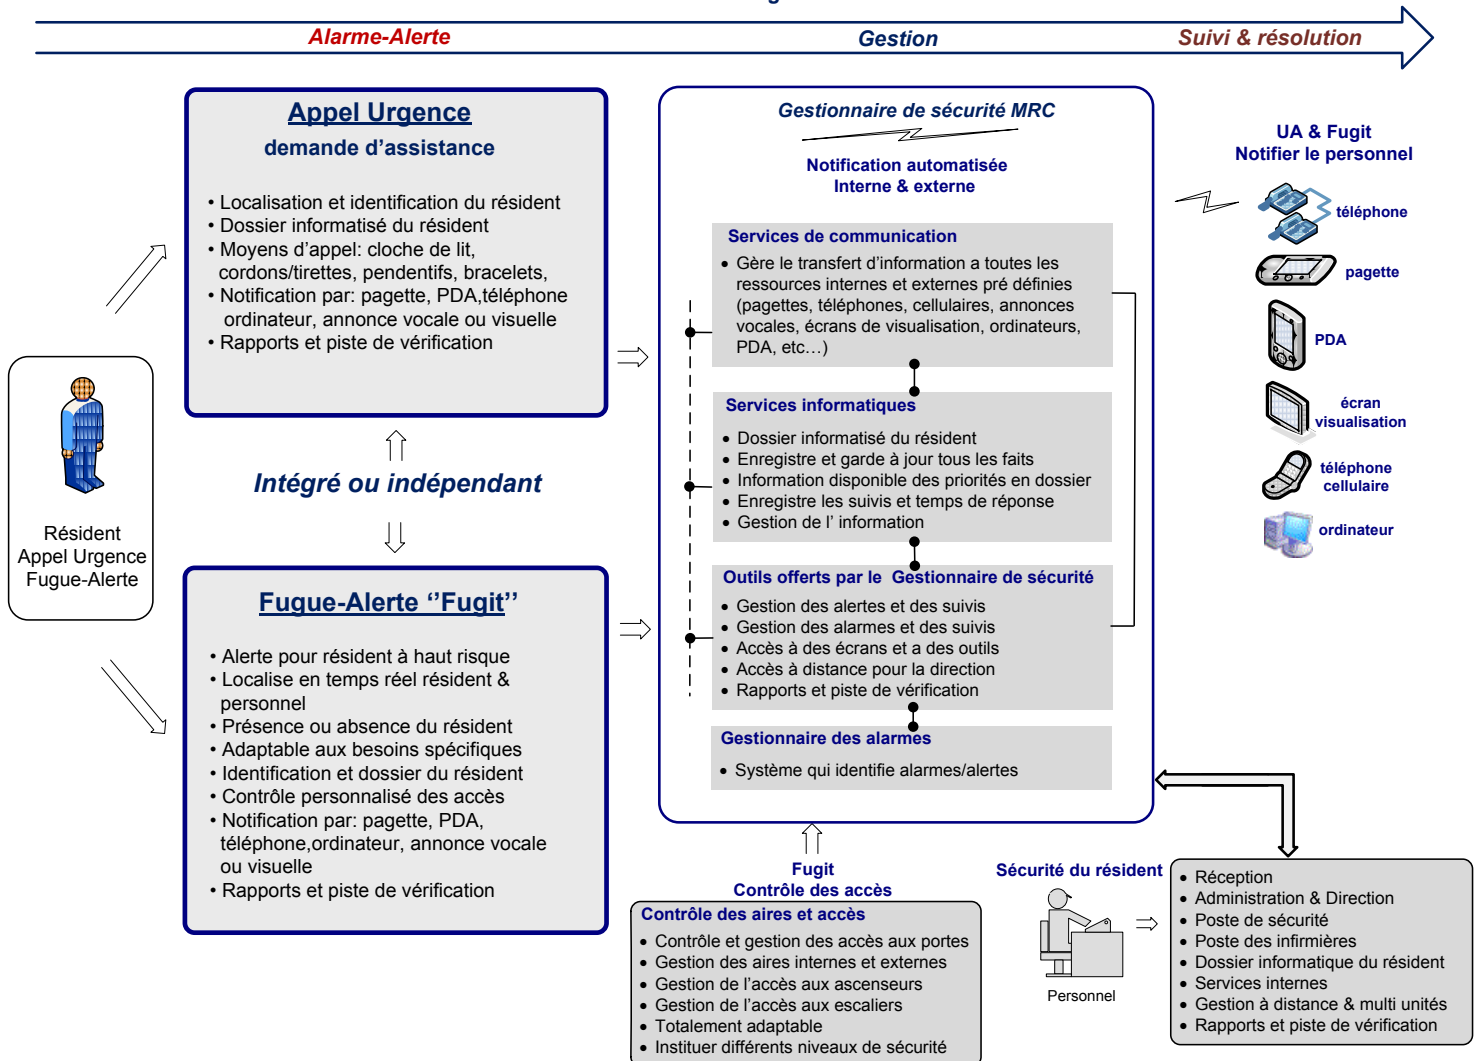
Alarme-Alerte
Gestion
Suivi & résolution

Appel Urgence
demande d’assistance

• Localisation et identification du résident
• Dossier informatisé du résident
• Moyens d’appel: cloche de lit, cordons/tirettes, pendentifs, bracelets,
• Notification par: pagette, PDA,téléphone ordinateur, annonce vocale ou visuelle
• Rapports et piste de vérification

Intégré ou indépendant

Fugue-Alerte ‘’Fugit’’

• Alerte pour résident à haut risque
• Localise en temps réel résident & personnel
• Présence ou absence du résident
• Adaptable aux besoins spécifiques
• Identification et dossier du résident
• Contrôle personnalisé des accès
• Notification par: pagette, PDA, téléphone,ordinateur, annonce vocale ou visuelle
• Rapports et piste de vérification

Résident
Appel Urgence
Fugue-Alerte

Gestionnaire de sécurité MRC

Notification automatisée
Interne & externe

Services de communication
• Gère le transfert d’information a toutes les ressources internes et externes pré définies (pagettes, téléphones, cellulaires, annonces vocales, écrans de visualisation, ordinateurs, PDA, etc…)

Services informatiques
• Dossier informatisé du résident
• Enregistre et garde à jour tous les faits
• Information disponible des priorités en dossier
• Enregistre les suivis et temps de réponse
• Gestion de l’ information

Outils offerts par le Gestionnaire de sécurité
• Gestion des alertes et des suivis
• Gestion des alarmes et des suivis
• Accès à des écrans et a des outils
• Accès à distance pour la direction
• Rapports et piste de vérification

Gestionnaire des alarmes
• Système qui identifie alarmes/alertes

UA & Fugit
Notifier le personnel
téléphone
pagette
PDA
écran visualisation
téléphone cellulaire
ordinateur

Fugit
Contrôle des accès

Contrôle des aires et accès
• Contrôle et gestion des accès aux portes
• Gestion des aires internes et externes
• Gestion de l’accès aux ascenseurs
• Gestion de l’accès aux escaliers
• Totalement adaptable
• Instituer différents niveaux de sécurité

Sécurité du résident
Personnel

• Réception
• Administration & Direction
• Poste de sécurité
• Poste des infirmières
• Dossier informatique du résident
• Services internes
• Gestion à distance & multi unités
• Rapports et piste de vérification